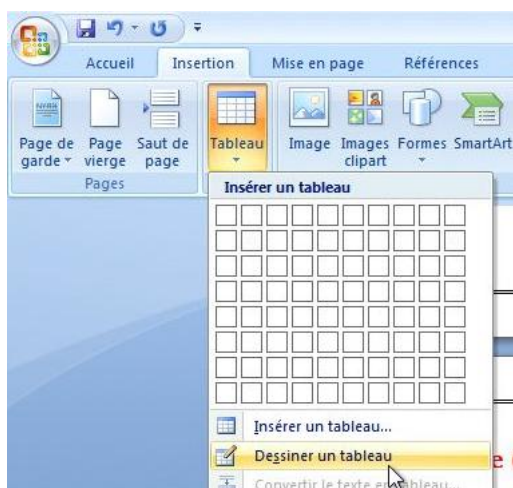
Accueil
Insertion
Mise en page
Références

Page de garde
Page vierge
Saut de page
Pages

Tableau

Image
Images clipart
Formes
SmartArt

Insérer un tableau

Insérer un tableau...
Dessiner un tableau
Convertir le texte en tableau...